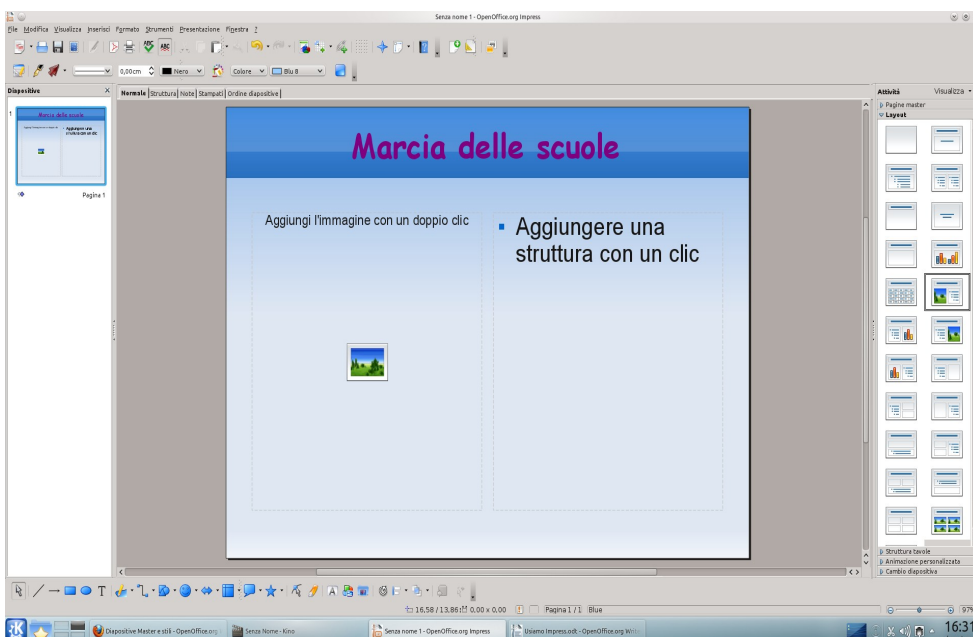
Senza nome 1 - OpenOffice.org Impress

File Modifica Visualizza Inserisci Formato Strumenti Presentazione Finestra ?

0,00cm Nero Colore Blu 8

Diapositive

Marcia delle scuole

Aggiungi l'immagine con un doppio clic

Aggiungere una struttura con un clic

Pagina 1

Normale Struttura Note Stampati Ordine diapositive

Marcia delle scuole

Aggiungi l'immagine con un doppio clic

Aggiungere una struttura con un clic

Attività Visualizza

Pagine master

Layout

Struttura tavole

Animazione personalizzata

Cambio diapositiva

16,58 / 13,86 0,00 x 0,00 Pagina 1 / 1 Blue

Diapositive Master e stili - OpenOffice.org

Senza Nome - Kino

Senza nome 1 - OpenOffice.org Impress

Usiamo impress.odt - OpenOffice.org Writer

16:31